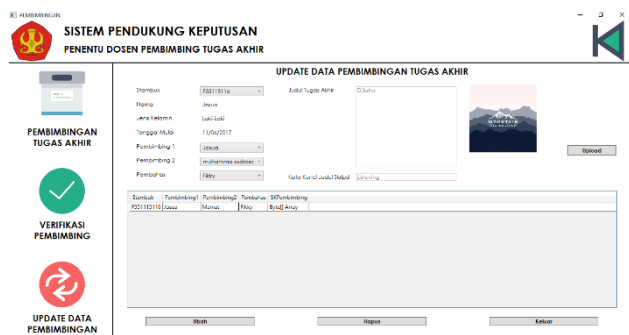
PEMBIMBINGAN

SISTEM PENDUKUNG KEPUTUSAN

PENENTU DOSEN PEMBIMBING TUGAS AKHIR

PEMBIMBINGAN TUGAS AKHIR

VERIFIKASI PEMBIMBING

UPDATE DATA PEMBIMBINGAN

UPDATE DATA PEMBIMBINGAN TUGAS AKHIR

Stambuk F55115116

Nama Jasua

Jenis Kelamin Laki-Laki

Tanggal Mulai 11/06/2017

Pembimbing 1 Jasua

Pembimbing 2 muhammad sudirman

Pembahas Fikry

Judul Tugas Akhir Dibahas

Kata Kunci Judul Skripsi Dibahas

MOUNTAIN

Upload

| Stambuk | Pembimbing1 | Pembimbing2 | Pembahas | SKPembimbing |
|---|---|---|---|---|
| F55115116 | Jasua | Mamat | Fikry | Byte[] Array |

Ubah

Hapus

Keluar